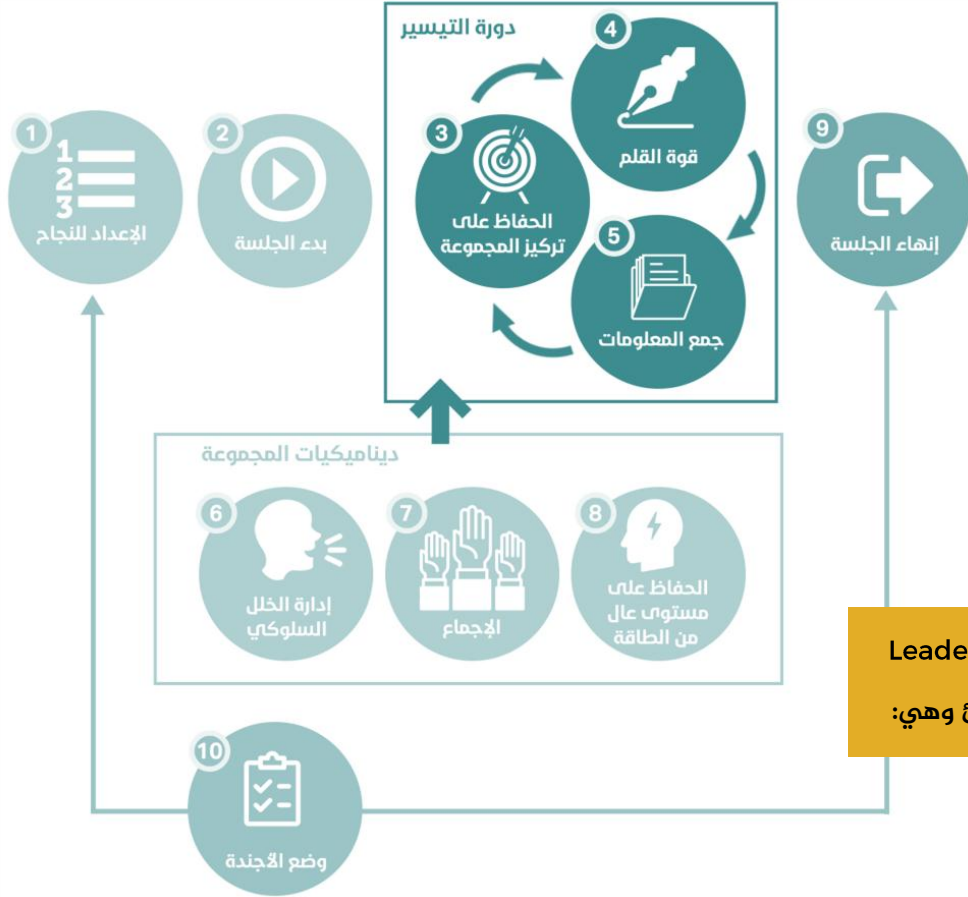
دورة التيسير

4
قوة القلم

3
الحفاظ على تركيز المجموعة

5
جمع المعلومات

1
1
2
3
الإعداد للنجاح

2
بدء الجلسة

9
إنهاء الجلسة

ديناميكيات المجموعة

6
إدارة الخلل السلوكي

7
الإجماع

8
الحفاظ على مستوى عال من الطاقة

Leade

ع وهي:

10
وضع الأجندة